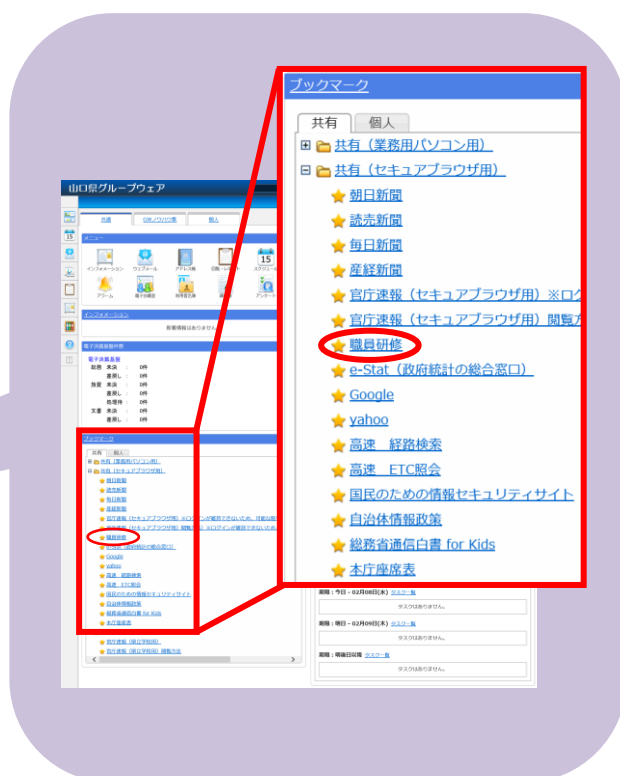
山口県グループウェア

共通
日米パソコン用
個人

メニュー
インフォメーション
ウェブメール
アドレス帳
回覧・レポート
スケジュール
アラーム
電子決裁
所得者名簿
アンケート

インフォメーション
新着情報はありません。

電子決裁最新件数
電子決裁最新
起票 未決 0件
差戻し 0件
決裁 未決 0件
差戻し 0件
合議 未決 0件
差戻し 0件
処理待 0件
文書 未決 0件
差戻し 0件

ブックマーク
共有
個人
共有（業務用パソコン用）
共有（セキュアブラウザ用）
朝日新聞
読売新聞
毎日新聞
産経新聞
官庁速報（セキュアブラウザ用）※ログ
官庁速報（セキュアブラウザ用）閲覧方
職員研修
e-Stat（政府統計の総合窓口）
Google
yahoo
高速 経路検索
高速 ETC照会
国民のための情報セキュリティサイト
自治体情報政策
総務省通信白書 for Kids
本庁座席表
官庁速報（県立学校用）
官庁速報（県立学校用）閲覧方法

期限：今日 - 02月08日(木) タスク一覧
タスクはありません。
期限：明日 - 02月09日(木) タスク一覧
タスクはありません。
期限：明後日以降 タスク一覧
タスクはありません。

ブックマーク
共有
個人
共有（業務用パソコン用）
共有（セキュアブラウザ用）
朝日新聞
読売新聞
毎日新聞
産経新聞
官庁速報（セキュアブラウザ用）※ログ
官庁速報（セキュアブラウザ用）閲覧方
職員研修
e-Stat（政府統計の総合窓口）
Google
yahoo
高速　経路検索
高速　ETC照会
国民のための情報セキュリティサイト
自治体情報政策
総務省通信白書 for Kids
本庁座席表